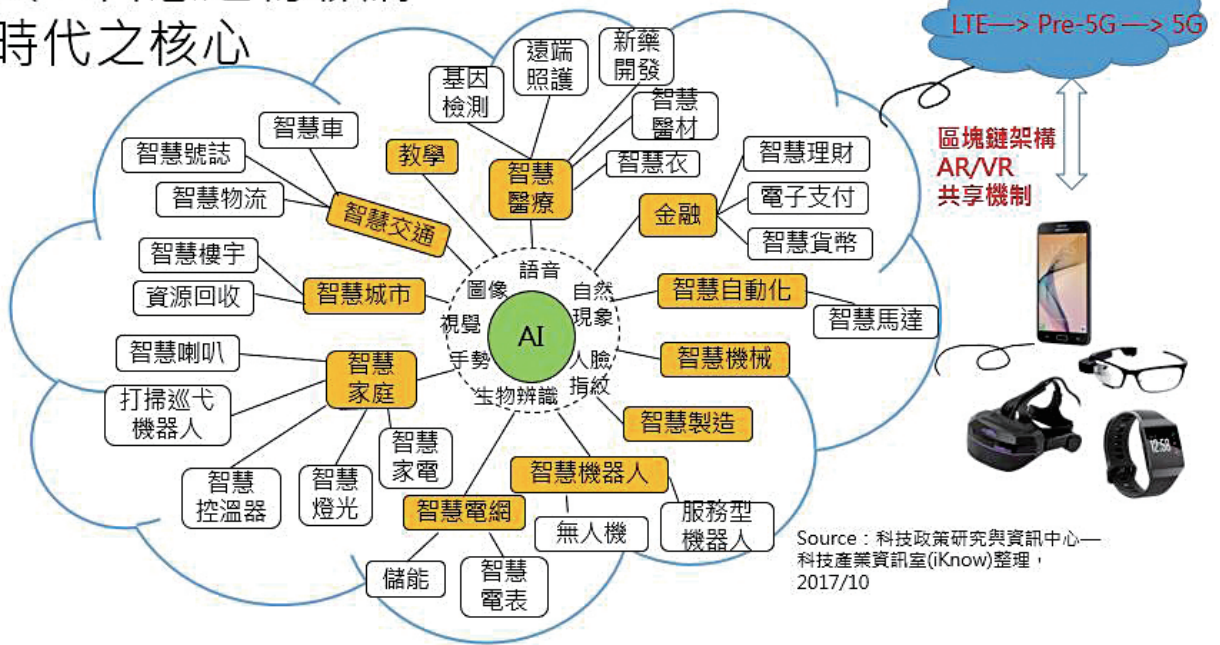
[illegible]
時代之核心

LTE—> Pre-5G —> 5G

區塊鏈架構
AR/VR
共享機制

AI
語音
自然現象
人臉指紋
生物辨識
手勢
視覺
圖像

智慧醫療
基因檢測
遠端照護
新藥開發
智慧醫材
智慧衣

教學

智慧交通
智慧車
智慧號誌
智慧物流

金融
智慧理財
電子支付
智慧貨幣

智慧城市
智慧樓宇
資源回收

智慧自動化
智慧馬達

智慧家庭
智慧喇叭
打掃巡弋機器人
智慧控溫器
智慧燈光
智慧家電

智慧機械

智慧製造

智慧機器人
無人機
服務型機器人

智慧電網
儲能
智慧電表

Source：科技政策研究與資訊中心—科技產業資訊室(iKnow)整理，2017/10